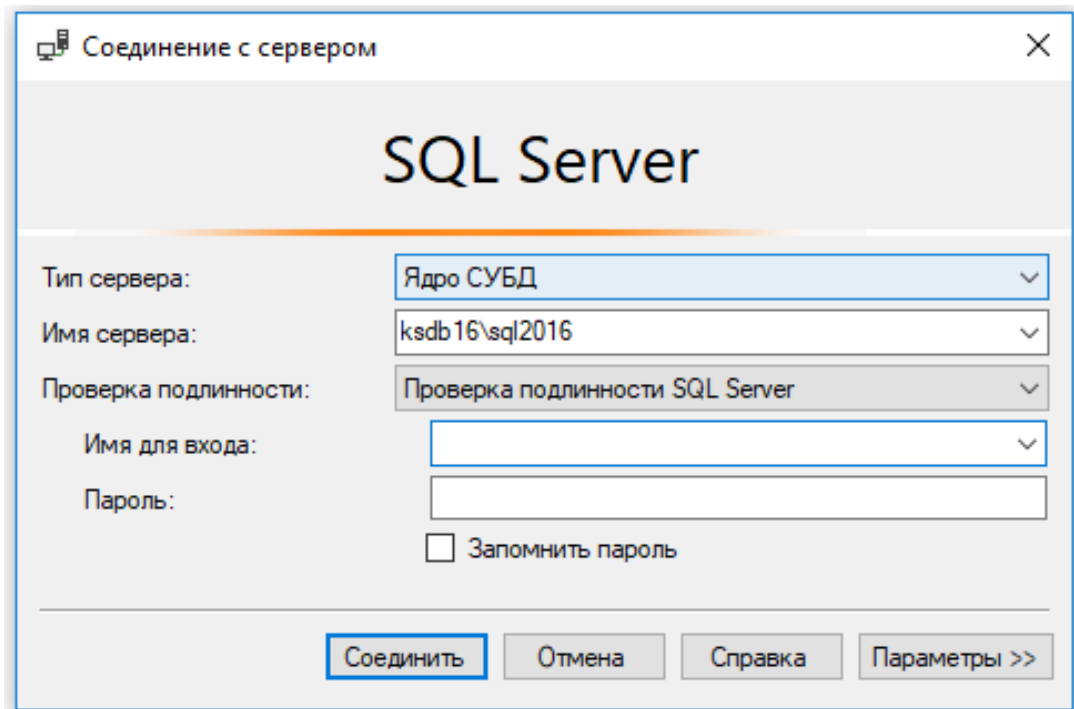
Соединение с сервером

SQL Server

Тип сервера: Ядро СУБД

Имя сервера: ksdb16\sql2016

Проверка подлинности: Проверка подлинности SQL Server

Имя для входа:

Пароль:

Запомнить пароль

Соединить Отмена Справка Параметры >>